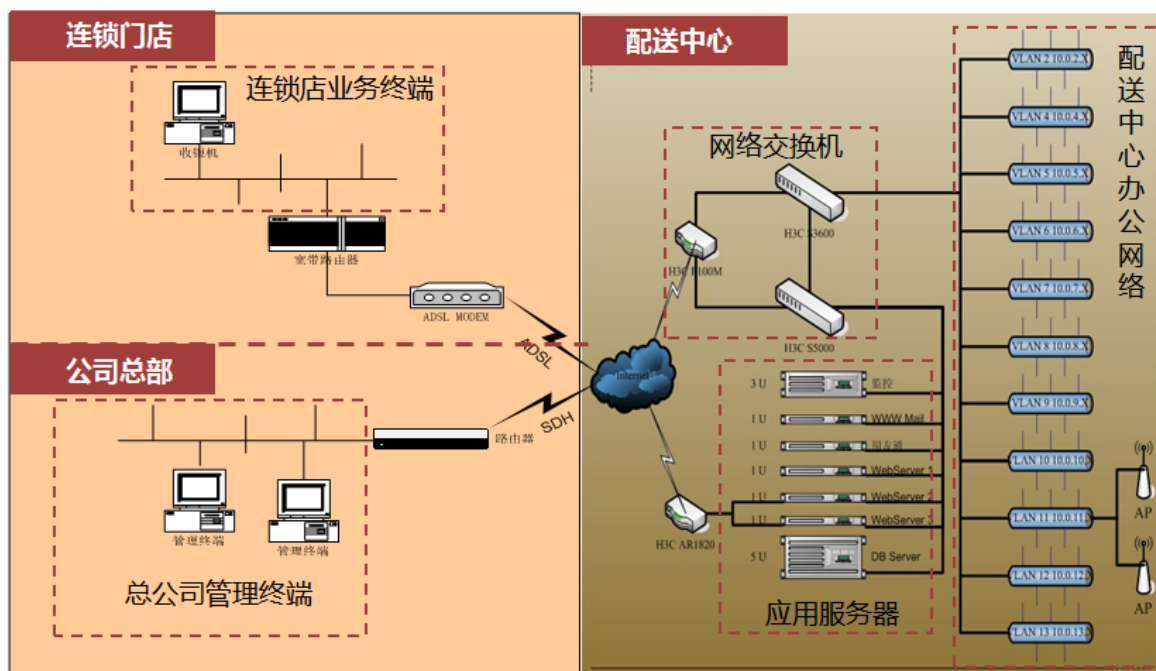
连锁门店

连锁店业务终端

收银机

宽带路由器

ADSL MODEM

ADSL

公司总部

路由器

SDH

管理终端

管理终端

总公司管理终端

配送中心

网络交换机

H3C S3600

H3C R100M

H3C S5000

Internet

3 U 监控
1 U WWW Mail
1 U 旧专通
1 U WebServer 1
1 U WebServer 2
1 U WebServer 3
5 U DB Server

H3C AR1820

应用服务器

VLAN 2 10.0.2.X
VLAN 4 10.0.4.X
VLAN 5 10.0.5.X
VLAN 6 10.0.6.X
VLAN 7 10.0.7.X
VLAN 8 10.0.8.X
VLAN 9 10.0.9.X
VLAN 10 10.0.10.X
VLAN 11 10.0.11.X
VLAN 12 10.0.12.X
VLAN 13 10.0.13.X

AP

AP

配送中心办公网络